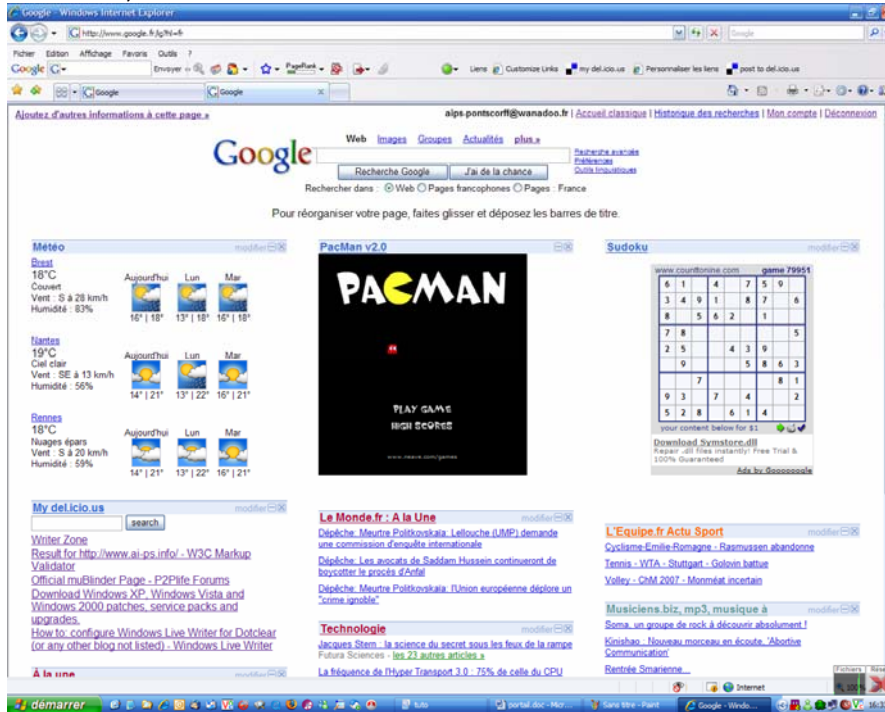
Google - Windows Internet Explorer

http://www.google.fr/ig?hl=fr

Google

Fichier Edition Affichage Favoris Outils ?

Google G- Envoyer PageRank Liens Customize Links my del.icio.us Personnaliser les liens post to del.icio.us

Google Google

Ajoutez d'autres informations à cette page » aips.pontscorff@wanadoo.fr | Accueil classique | Historique des recherches | Mon compte | Déconnexion

Web Images Groupes Actualités plus »

Google

Recherche Google J'ai de la chance

Recherche avancée Préférences Outils linguistiques

Rechercher dans : Web Pages francophones Pages : France

Pour réorganiser votre page, faites glisser et déposez les barres de titre.

Météo modifier

Brest
18°C
Couvert
Vent : S à 28 km/h
Humidité : 83%
Aujourd'hui Lun Mar
16° | 18° 13° | 18° 16° | 18°

Nantes
19°C
Ciel clair
Vent : SE à 13 km/h
Humidité : 56%
Aujourd'hui Lun Mar
14° | 21° 13° | 22° 16° | 21°

Rennes
18°C
Nuages épars
Vent : S à 20 km/h
Humidité : 59%
Aujourd'hui Lun Mar
14° | 21° 13° | 22° 16° | 21°

PacMan v2.0

PACMAN

PLAY GAME
HIGH SCORES

Sudoku modifier

www.counttonine.com game 79951

| 6 | 1 | | 4 | | 7 | 5 | 9 | |
|---|---|---|---|---|---|---|---|---|
| 3 | 4 | 9 | 1 | | 8 | 7 | | 6 |
| 8 | | 5 | 6 | 2 | | 1 | | |
| 7 | 8 | | | | | | | 5 |
| 2 | 5 | | | 4 | 3 | 9 | | |
| | 9 | | | | 5 | 8 | 6 | 3 |
| | | | 7 | | | | 8 | 1 |
| 9 | 3 | | | 7 | | 4 | | 2 |
| 5 | 2 | 8 | | 6 | 1 | 4 | | |

your content below for $1

Download Symstore.dll
Repair .dll files instantly! Free Trial & 100% Guaranteed

Ads by Goooooogle

My del.icio.us modifier

search

Writer Zone
Result for http://www.ai-ps.info/ - W3C Markup Validator
Official muBlinder Page - P2Plife Forums
Download Windows XP, Windows Vista and Windows 2000 patches, service packs and upgrades.
How to: configure Windows Live Writer for Dotclear (or any other blog not listed) - Windows Live Writer

À la une modifier

Le Monde.fr : A la Une modifier

Dépêche: Meurtre Politkovskaïa: Lellouche (UMP) demande une commission d'enquête internationale
Dépêche: Les avocats de Saddam Hussein continueront de boycotter le procès d'Anfal
Dépêche: Meurtre Politkovskaïa: l'Union européenne déplore un "crime ignoble"

Technologie modifier

Jacques Stern : la science du secret sous les feux de la rampe
Futura Sciences - les 23 autres articles »
La fréquence de l'Hyper Transport 3.0 : 75% de celle du CPU

L'Equipe.fr Actu Sport modifier

Cyclisme-Emilie-Romagne - Rasmussen abandonne
Tennis - WTA - Stuttgart - Golovin battue
Volley - ChM 2007 - Monméat incertain

Musiciens.biz, mp3, musique à modifier

Soma, un groupe de rock à découvrir absolument !
Kinishao : Nouveau morceau en écoute, 'Abortive Communication'
Rentrée Smarienne...

Internet 100%

démarrer tuto portail.doc - Micr... Sans titre - Paint Google - Windo... Fichiers Rés 16:3